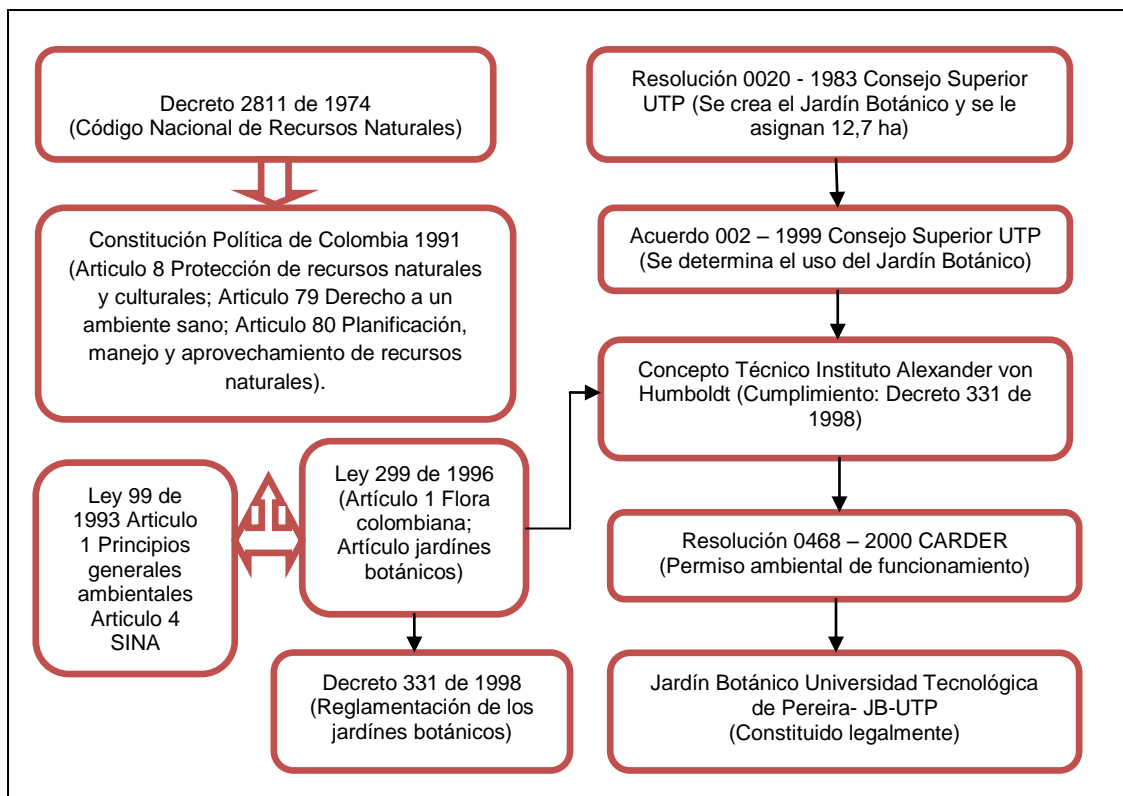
Decreto 2811 de 1974
(Código Nacional de Recursos Naturales)

Constitución Política de Colombia 1991
(Articulo 8 Protección de recursos naturales y culturales; Articulo 79 Derecho a un ambiente sano; Articulo 80 Planificación, manejo y aprovechamiento de recursos naturales).

Ley 99 de 1993 Articulo 1 Principios generales ambientales Articulo 4 SINA

Ley 299 de 1996
(Artículo 1 Flora colombiana; Artículo jardínes botánicos)

Decreto 331 de 1998
(Reglamentación de los jardínes botánicos)

Resolución 0020 - 1983 Consejo Superior UTP (Se crea el Jardín Botánico y se le asignan 12,7 ha)

Acuerdo 002 – 1999 Consejo Superior UTP
(Se determina el uso del Jardín Botánico)

Concepto Técnico Instituto Alexander von Humboldt (Cumplimiento: Decreto 331 de 1998)

Resolución 0468 – 2000 CARDER
(Permiso ambiental de funcionamiento)

Jardín Botánico Universidad Tecnológica de Pereira- JB-UTP
(Constituido legalmente)